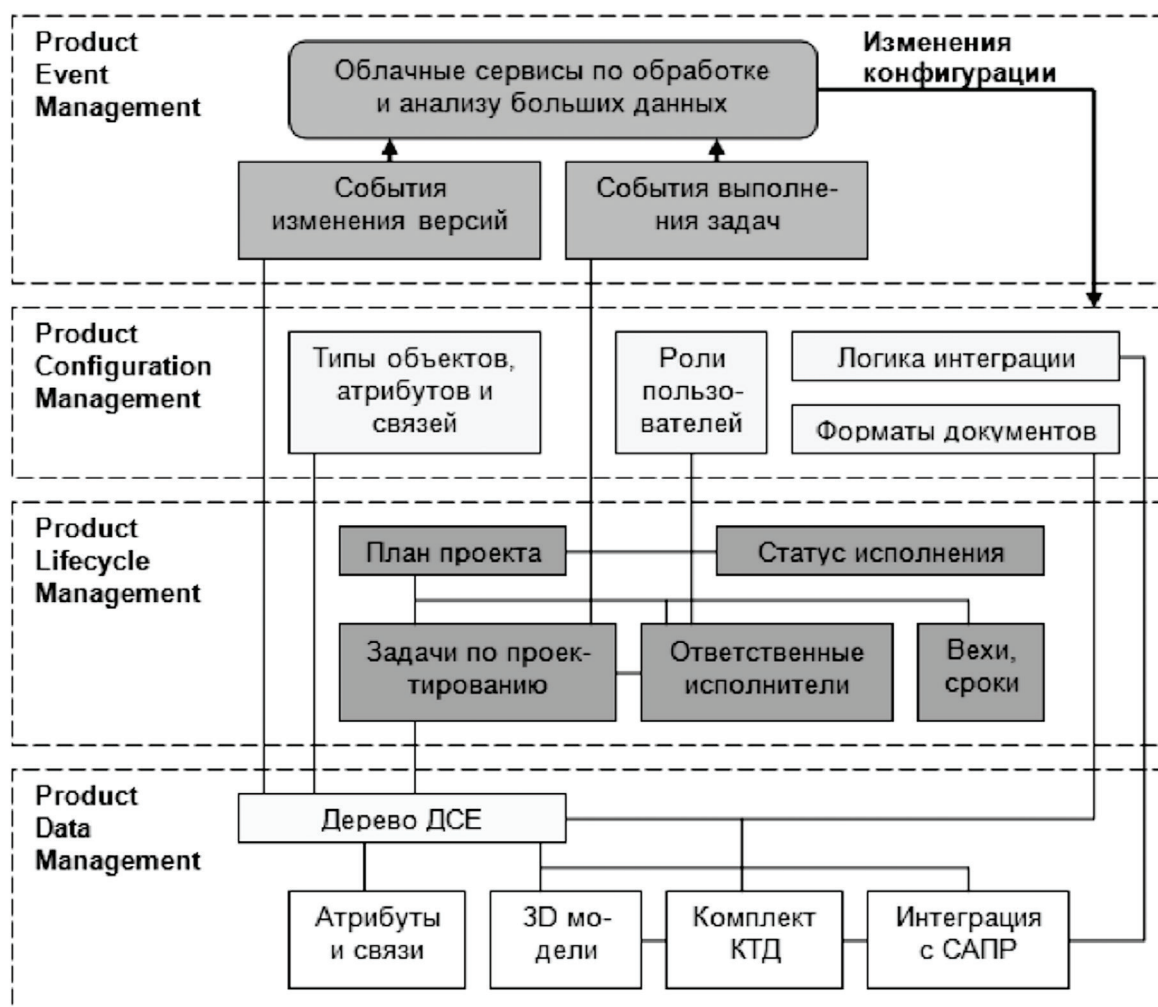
Product Event Management

Облачные сервисы по обработке и анализу больших данных

Изменения конфигурации

События изменения версий

События выполнения задач

Product Configuration Management

Типы объектов, атрибутов и связей

Роли пользователей

Логика интеграции

Форматы документов

Product Lifecycle Management

План проекта

Статус исполнения

Задачи по проектированию

Ответственные исполнители

Вехи, сроки

Product Data Management

Дерево ДСЕ

Атрибуты и связи

3D модели

Комплект КТД

Интеграция с САПР